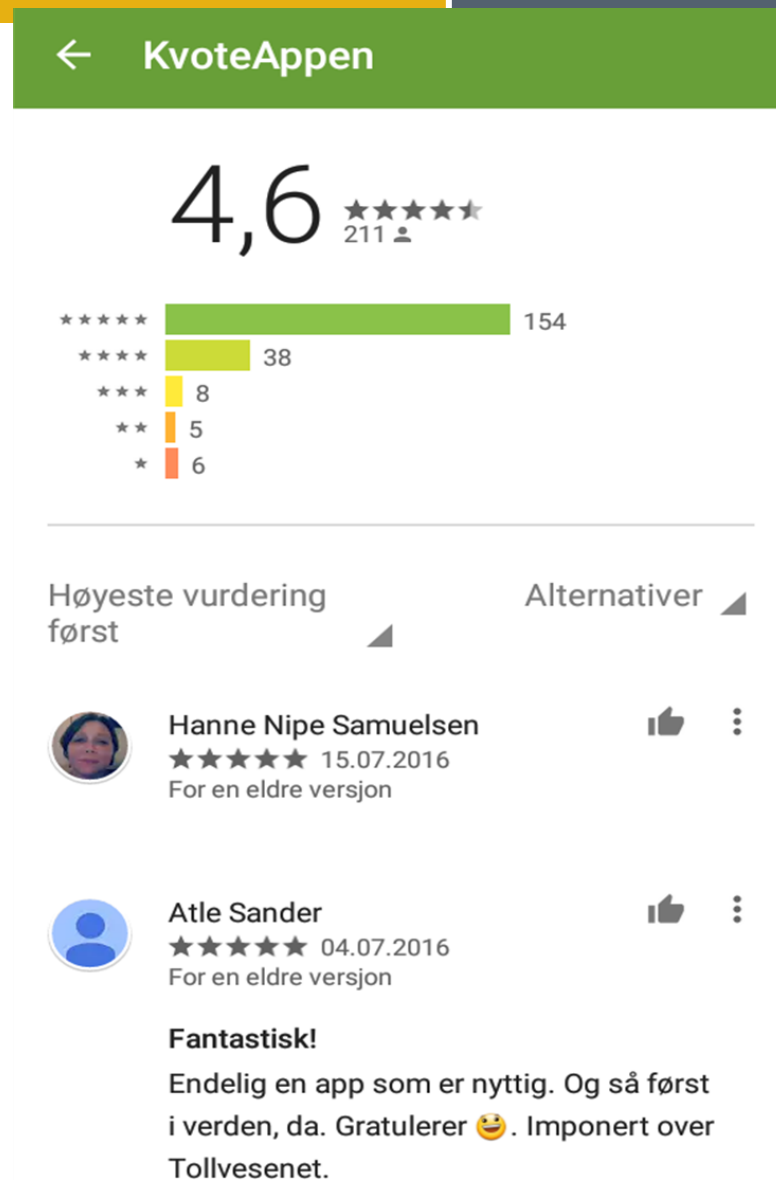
← KvoteAppen

4,6
211

154
38
8
5
6

Høyeste vurdering først

Alternativer

Hanne Nipe Samuelsen
15.07.2016
For en eldre versjon

Atle Sander
04.07.2016
For en eldre versjon

Fantastisk!
Endelig en app som er nyttig. Og så først i verden, da. Gratulerer 😃. Imponert over Tollvesenet.